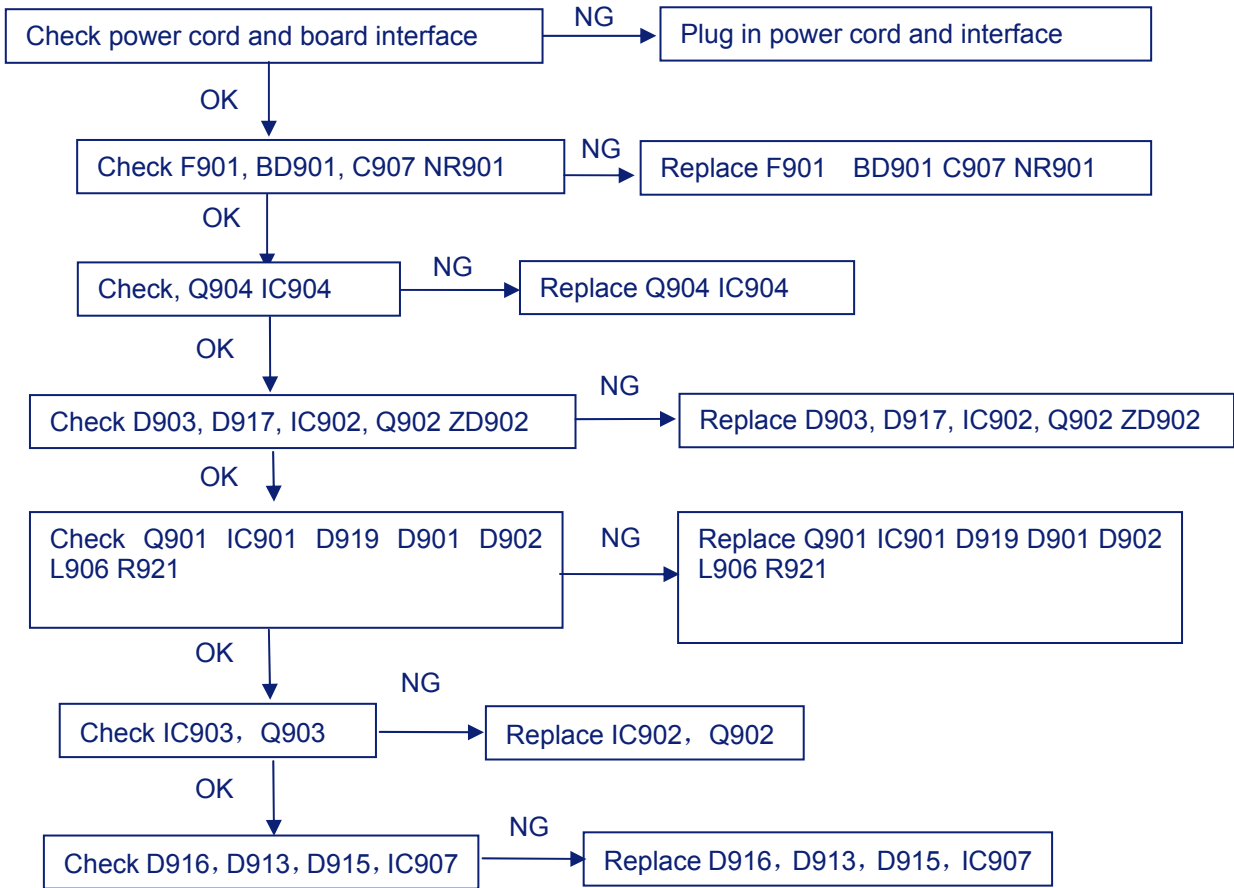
Check power cord and board interface

NG

Plug in power cord and interface

OK

Check F901, BD901, C907 NR901

NG

Replace F901 BD901 C907 NR901

OK

Check, Q904 IC904

NG

Replace Q904 IC904

OK

Check D903, D917, IC902, Q902 ZD902

NG

Replace D903, D917, IC902, Q902 ZD902

OK

Check Q901 IC901 D919 D901 D902 L906 R921

NG

Replace Q901 IC901 D919 D901 D902 L906 R921

OK

Check IC903， Q903

NG

Replace IC902， Q902

OK

Check D916，D913，D915，IC907

NG

Replace D916，D913，D915，IC907